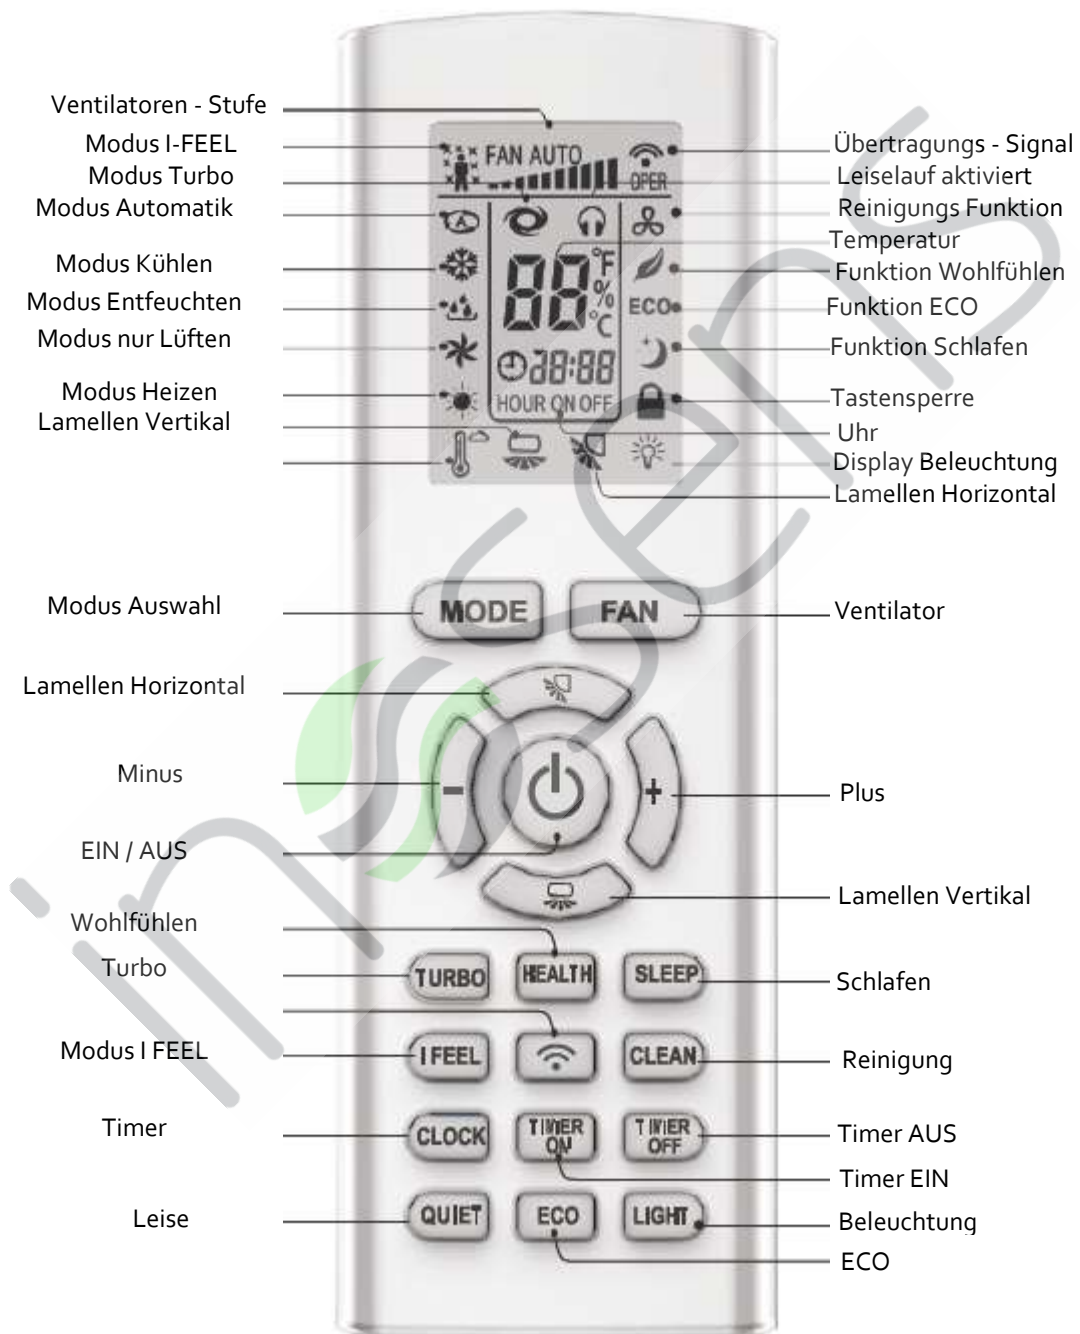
Ventilatoren - Stufe
Modus I-FEEL
Modus Turbo
Modus Automatik
Modus Kühlen
Modus Entfeuchten
Modus nur Lüften
Modus Heizen
Lamellen Vertikal

FAN AUTO
OPER
88
°F
%
°C
ECO
88:88
HOUR ON OFF

Übertragungs - Signal
Leiselauf aktiviert
Reinigungs Funktion
Temperatur
Funktion Wohlfühlen
Funktion ECO
Funktion Schlafen
Tastensperre
Uhr
Display Beleuchtung
Lamellen Horizontal

Modus Auswahl
MODE
FAN
Ventilator
Lamellen Horizontal
Minus
Plus
EIN / AUS
Lamellen Vertikal
Wohlfühlen
Turbo
TURBO
HEALTH
SLEEP
Schlafen
Modus I FEEL
I FEEL
CLEAN
Reinigung
Timer
CLOCK
TIMER ON
TIMER OFF
Timer AUS
Timer EIN
Leise
QUIET
ECO
LIGHT
Beleuchtung
ECO